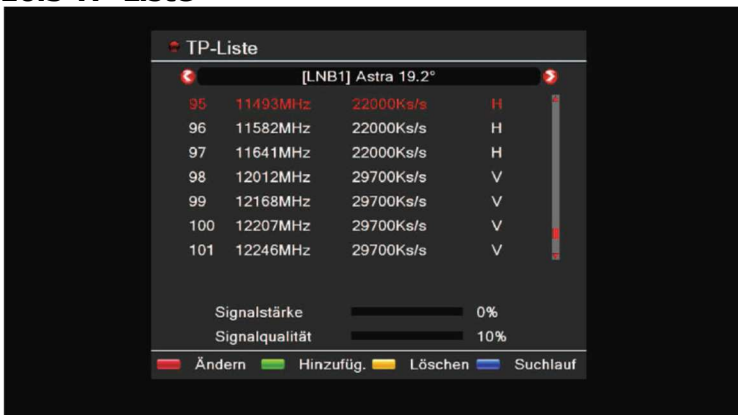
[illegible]

TP-Liste

[LNB1] Astra 19.2°

| | | | |
|---|---|---|---|
| 95 | 11493MHz | 22000Ks/s | H |
| 96 | 11582MHz | 22000Ks/s | H |
| 97 | 11641MHz | 22000Ks/s | H |
| 98 | 12012MHz | 29700Ks/s | V |
| 99 | 12168MHz | 29700Ks/s | V |
| 100 | 12207MHz | 29700Ks/s | V |
| 101 | 12246MHz | 29700Ks/s | V |

Signalstärke 0%

Signalqualität 10%

Ändern Hinzufüg. Löschen Suchlauf